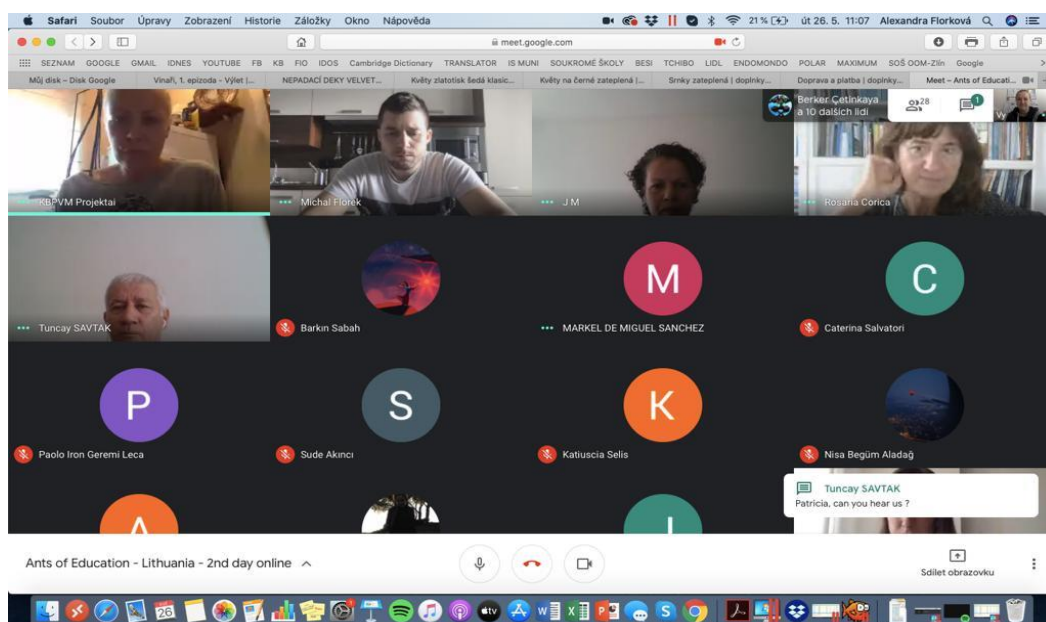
Safari Soubor Úpravy Zobrazení Historie Záložky Okno Nápověda

21 % út 26. 5. 11:07 Alexandra Florková

meet.google.com

SEZNAM GOOGLE GMAIL IDNES YOUTUBE FB KB FIO IDOS Cambridge Dictionary TRANSLATOR IS MUNI SOUKROMÉ ŠKOLY BESI TCHIBO LIDL ENDOMONDO POLAR MAXIMUM SOŠ OOM-Zlín Google

Můj disk – Disk Google | Vinaři, 1. epizoda - Výlet |... | NEPADACÍ DEKY VELVET... | Květy zlatotisk šedá klasic... | Květy na černé zateplená |... | Srnky zateplená | doplnky... | Doprava a platba | doplnky... | Meet – Ants of Educati...

Berker Çetinkaya a 10 dalších lidí

28

1

KBPVM Projektai

Michal Florek

J M

Rosaria Corica

Tuncay SAVTAK

Barkın Sabah

M

MARKEL DE MIGUEL SANCHEZ

C

Caterina Salvatori

P

Paolo Iron Geremi Leca

S

Sude Akıncı

K

Katiuscia Selis

Nisa Begüm Aladağ

Tuncay SAVTAK
Patricia, can you hear us ?

Ants of Education - Lithuania - 2nd day online

Sdílet obrazovku